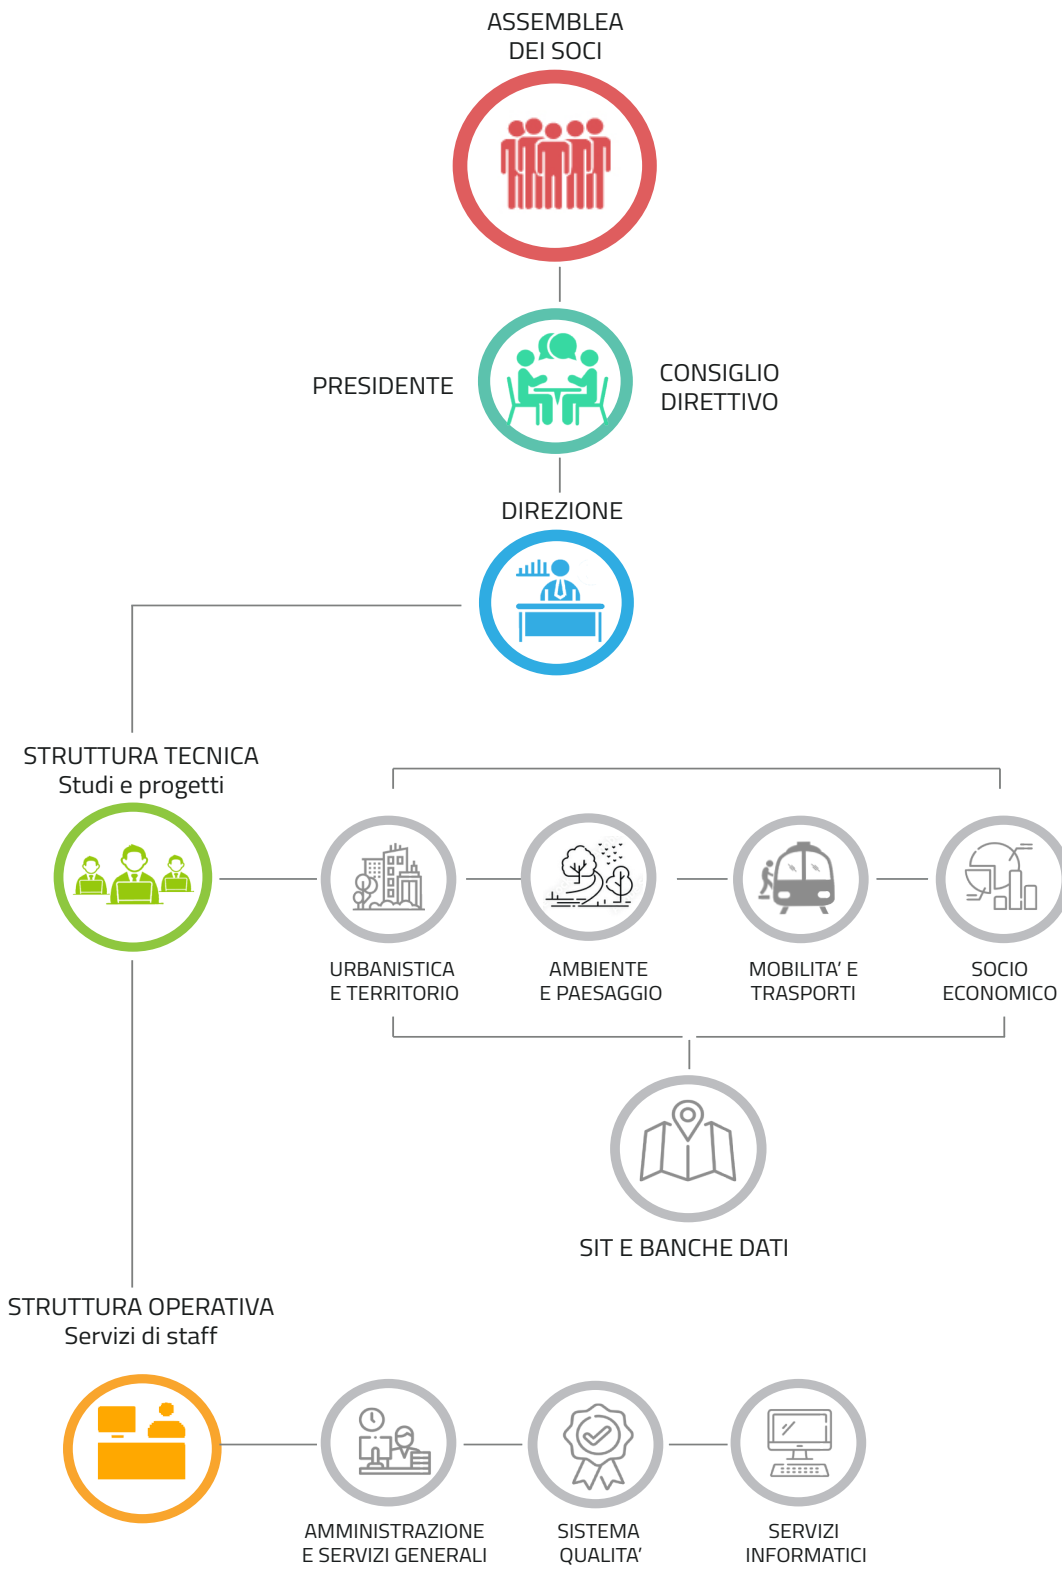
ASSEMBLEA
DEI SOCI

PRESIDENTE

CONSIGLIO
DIRETTIVO

DIREZIONE

STRUTTURA TECNICA
Studi e progetti

URBANISTICA
E TERRITORIO

AMBIENTE
E PAESAGGIO

MOBILITA' E
TRASPORTI

SOCIO
ECONOMICO

SIT E BANCHE DATI

STRUTTURA OPERATIVA
Servizi di staff

AMMINISTRAZIONE
E SERVIZI GENERALI

SISTEMA
QUALITA'

SERVIZI
INFORMATICI